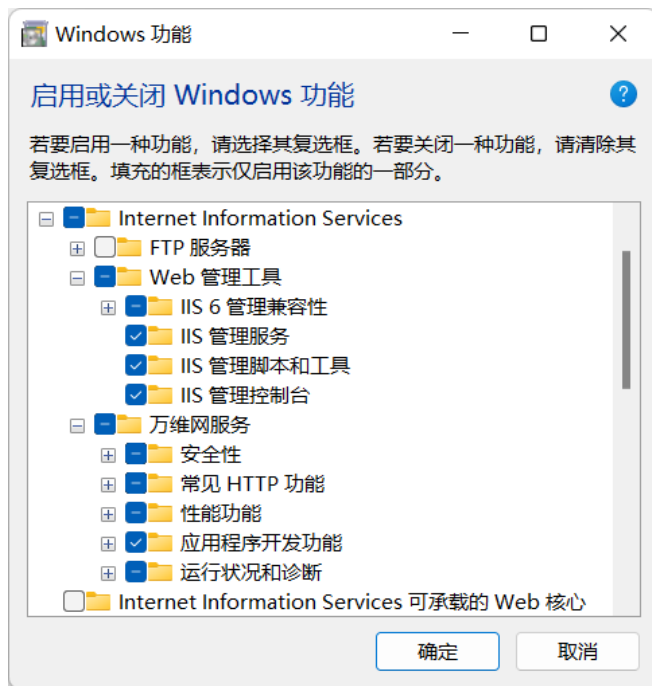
Windows 功能

启用或关闭 Windows 功能

若要启用一种功能，请选择其复选框。若要关闭一种功能，请清除其复选框。填充的框表示仅启用该功能的一部分。

Internet Information Services
FTP 服务器
Web 管理工具
IIS 6 管理兼容性
IIS 管理服务
IIS 管理脚本和工具
IIS 管理控制台
万维网服务
安全性
常见 HTTP 功能
性能功能
应用程序开发功能
运行状况和诊断
Internet Information Services 可承载的 Web 核心

确定
取消